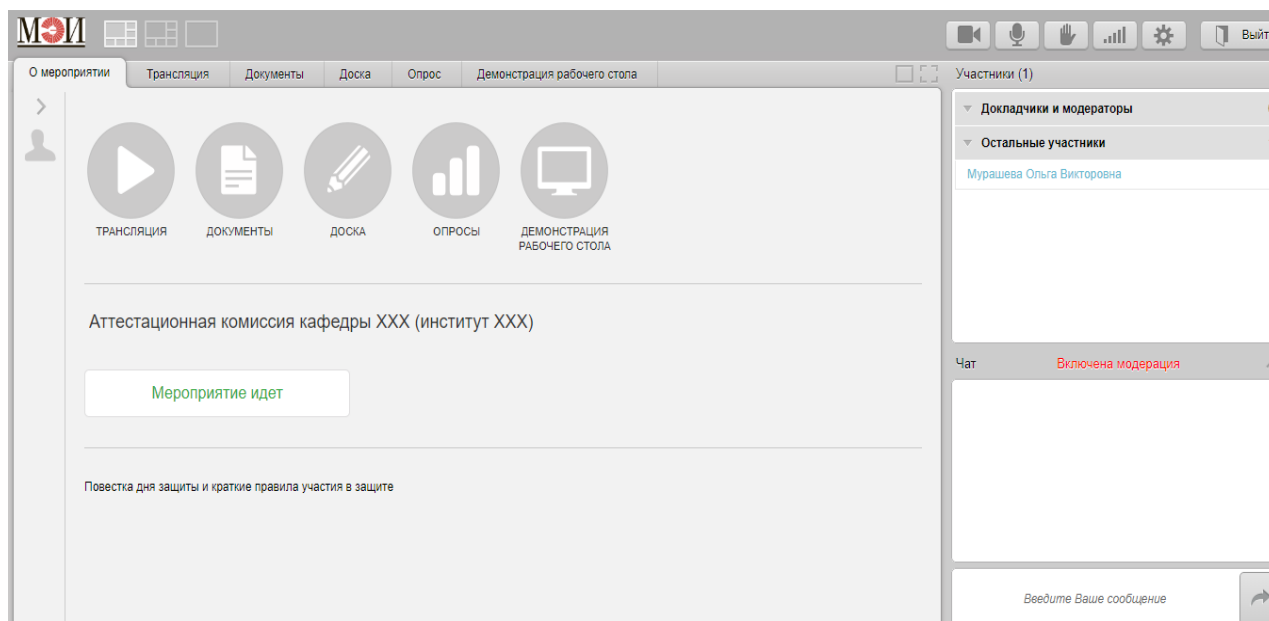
МЭИ

Выйт

О мероприятии | Трансляция | Документы | Доска | Опрос | Демонстрация рабочего стола

Участники (1)

Докладчики и модераторы

Остальные участники

Мурашева Ольга Викторовна

ТРАНСЛЯЦИЯ ДОКУМЕНТЫ ДОСКА ОПРОСЫ ДЕМОНСТРАЦИЯ РАБОЧЕГО СТОЛА

Аттестационная комиссия кафедры XXX (институт XXX)

Мероприятие идет

Повестка дня защиты и краткие правила участия в защите

Чат Включена модерация

Введите Ваше сообщение